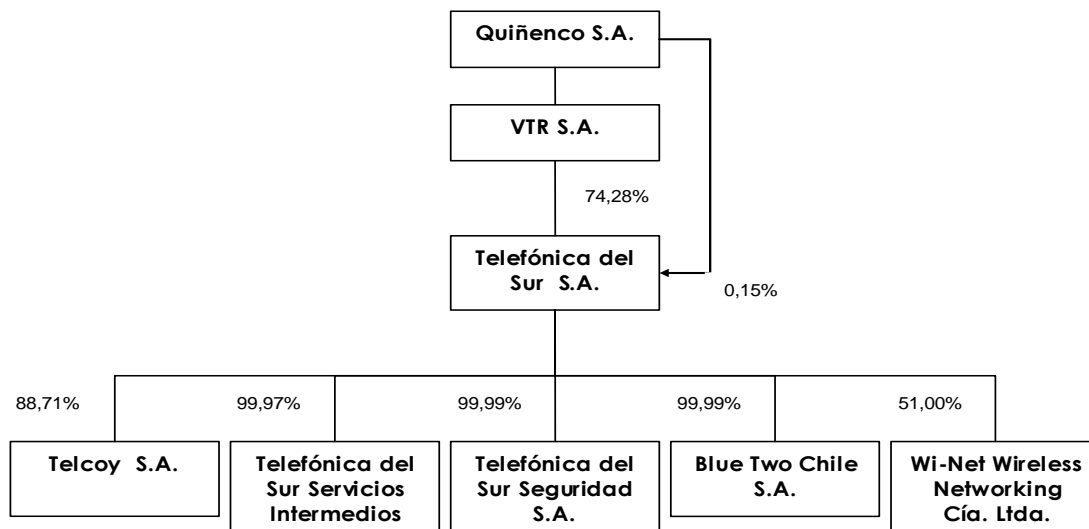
Quiñenco S.A.

VTR S.A.

74,28%

Telefónica del Sur S.A.

0,15%

88,71%

99,97%

99,99%

99,99%

51,00%

Telcoy S.A.

Telefónica del Sur Servicios Intermedios

Telefónica del Sur Seguridad S.A.

Blue Two Chile S.A.

Wi-Net Wireless Networking Cía. Ltda.